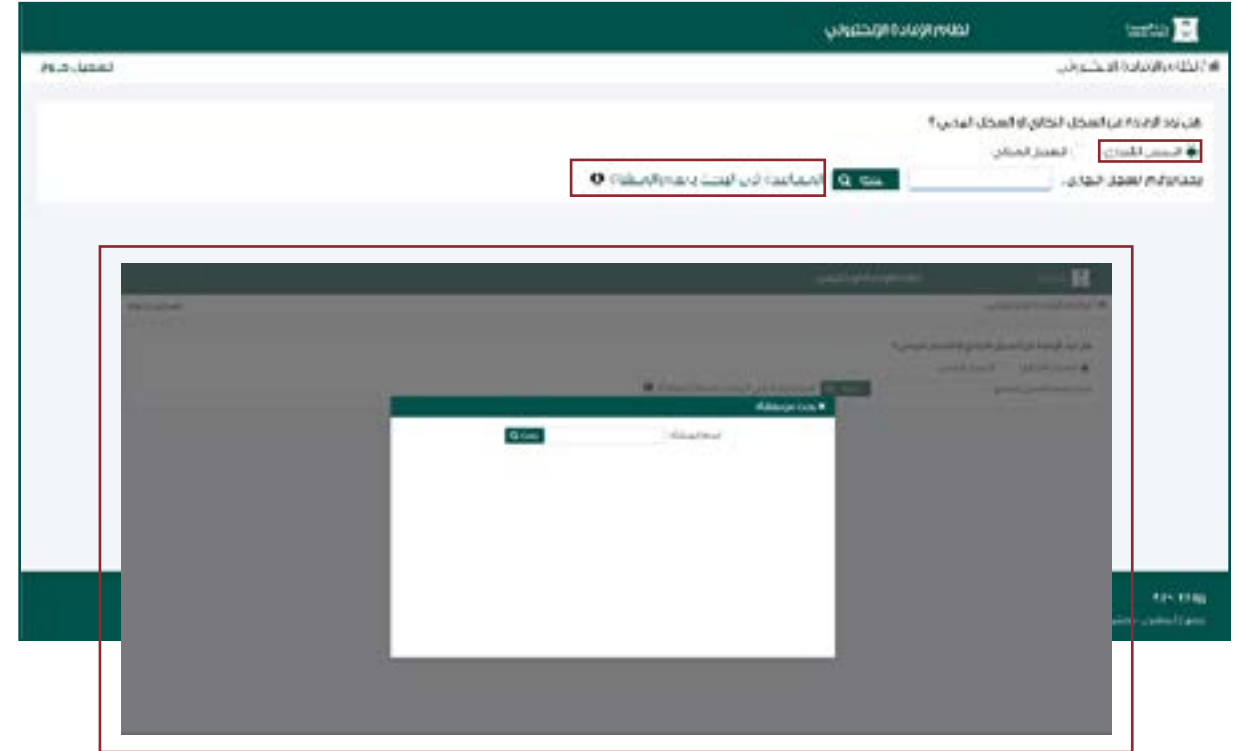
نظام الإفادة الإلكتروني

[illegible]

نظام الإفادة الإلكتروني

تسجيل خروج

هل تود الإفادة عن السجل التجاري أو السجل المدني ؟

السجل التجاري

السجل المدني

رقم السجل التجاري :

بحث

المساعدة في البحث برقم المنشأة

بحث

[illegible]